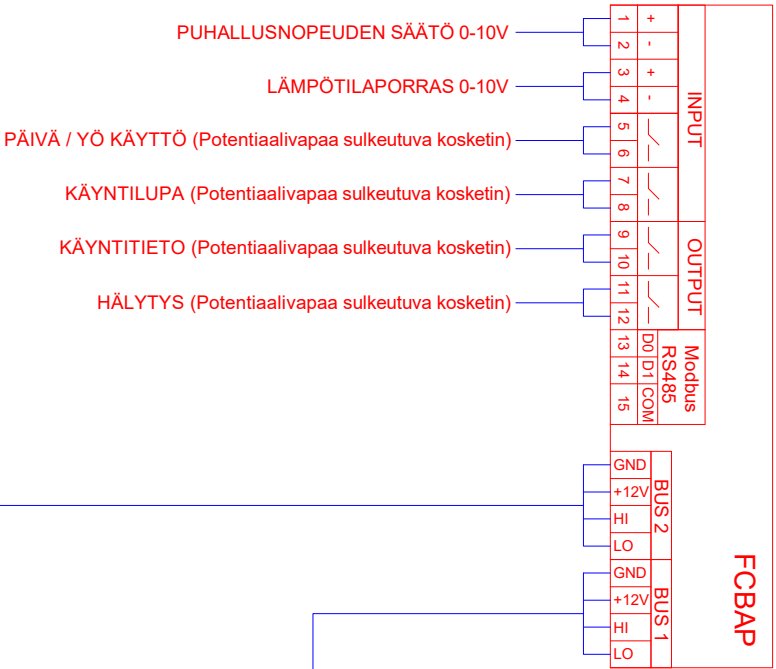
PUHALLUSNOPEUDEN SÄÄTÖ 0-10V

LÄMPÖTILAPORRAS 0-10V

PÄIVÄ / YÖ KÄYTTÖ (Potentiaalivapaa sulkeutuva kosketin)

KÄYNTILUPA (Potentiaalivapaa sulkeutuva kosketin)

KÄYNTITIETO (Potentiaalivapaa sulkeutuva kosketin)

HÄLYTYS (Potentiaalivapaa sulkeutuva kosketin)

1 +
2 -
3 +
4 -
5
6
7
8
9
10
11
12
13 D0
14 D1
15 COM

INPUT
OUTPUT
Modbus RS485

GND
+12V
HI
LO
BUS 2

GND
+12V
HI
LO
BUS 1

FCBAP